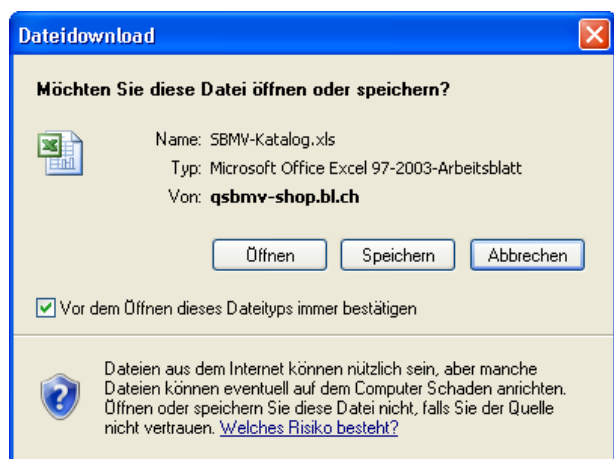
Dateidownload

Möchten Sie diese Datei öffnen oder speichern?

Name: SBMV-Katalog.xls
Typ: Microsoft Office Excel 97-2003-Arbeitsblatt
Von: qsbmv-shop.bl.ch

Öffnen | Speichern | Abbrechen

Vor dem Öffnen dieses Dateityps immer bestätigen

Dateien aus dem Internet können nützlich sein, aber manche Dateien können eventuell auf dem Computer Schaden anrichten. Öffnen oder speichern Sie diese Datei nicht, falls Sie der Quelle nicht vertrauen. Welches Risiko besteht?